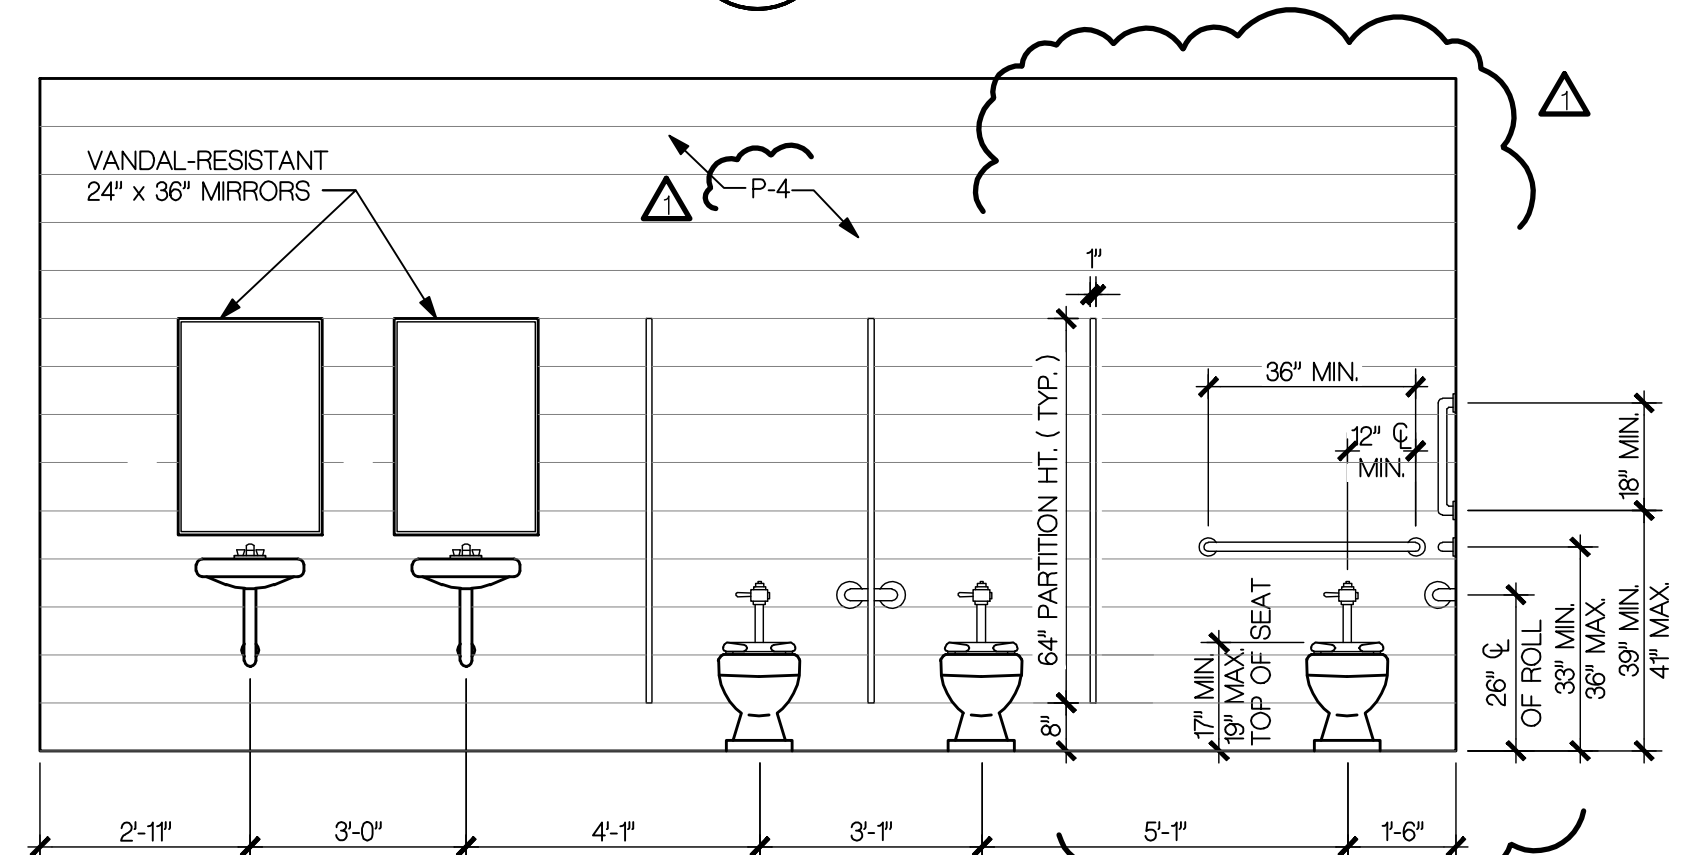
VANDAL-RESISTANT
24" x 36" MIRRORS

1

P-4

1

1"

64" PARTITION HT. ( TYP. )

8"

36" MIN.

12" ℄
MIN.

18" MIN.

17" MIN.
19" MAX.
TOP OF SEAT

26" ℄
OF ROLL

33" MIN.
36" MAX.

39" MIN.
41" MAX.

2'-11"

3'-0"

4'-1"

3'-1"

5'-1"

1'-6"